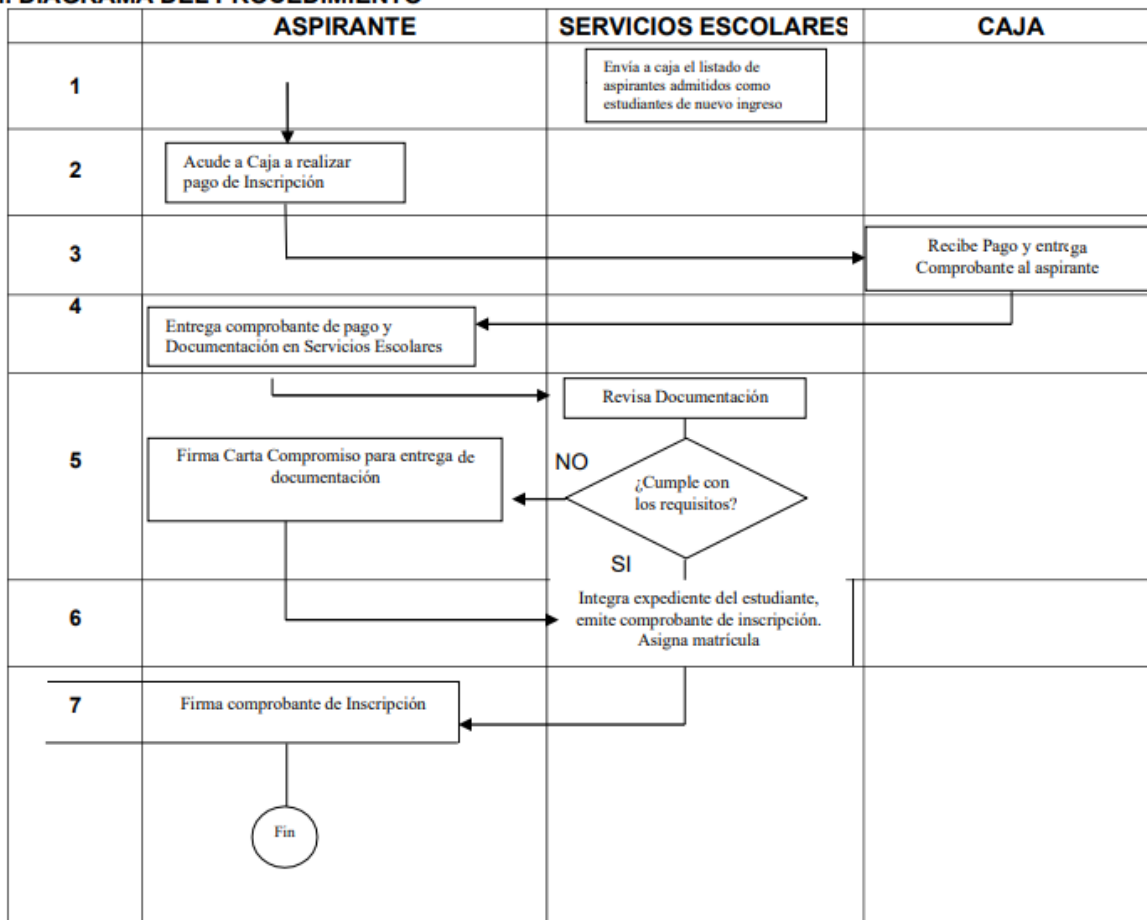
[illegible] DIAGRAMA DEL PROCEDIMIENTO

| | ASPIRANTE | SERVICIOS ESCOLARES | CAJA |
|---|---|---|---|
| 1 | | Envía a caja el listado de aspirantes admitidos como estudiantes de nuevo ingreso | |
| 2 | Acude a Caja a realizar pago de Inscripción | | |
| 3 | | | Recibe Pago y entrega Comprobante al aspirante |
| 4 | Entrega comprobante de pago y Documentación en Servicios Escolares | | |
| 5 | Firma Carta Compromiso para entrega de documentación | Revisa Documentación<br>NO<br>¿Cumple con los requisitos?<br>SI | |
| 6 | | Integra expediente del estudiante, emite comprobante de inscripción. Asigna matrícula | |
| 7 | Firma comprobante de Inscripción<br>Fin | | |